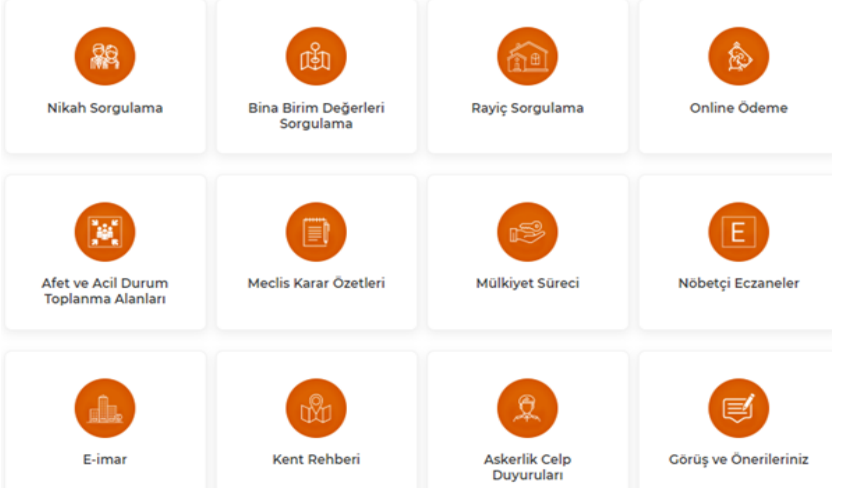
Nikah Sorgulama

Bina Birim Değerleri Sorgulama

Rayiç Sorgulama

Online Ödeme

Afet ve Acil Durum Toplanma Alanları

Meclis Karar Özetleri

Mülkiyet Süreci

E

Nöbetçi Eczaneler

E-imar

Kent Rehberi

Askerlik Celp Duyuruları

Görüş ve Önerileriniz